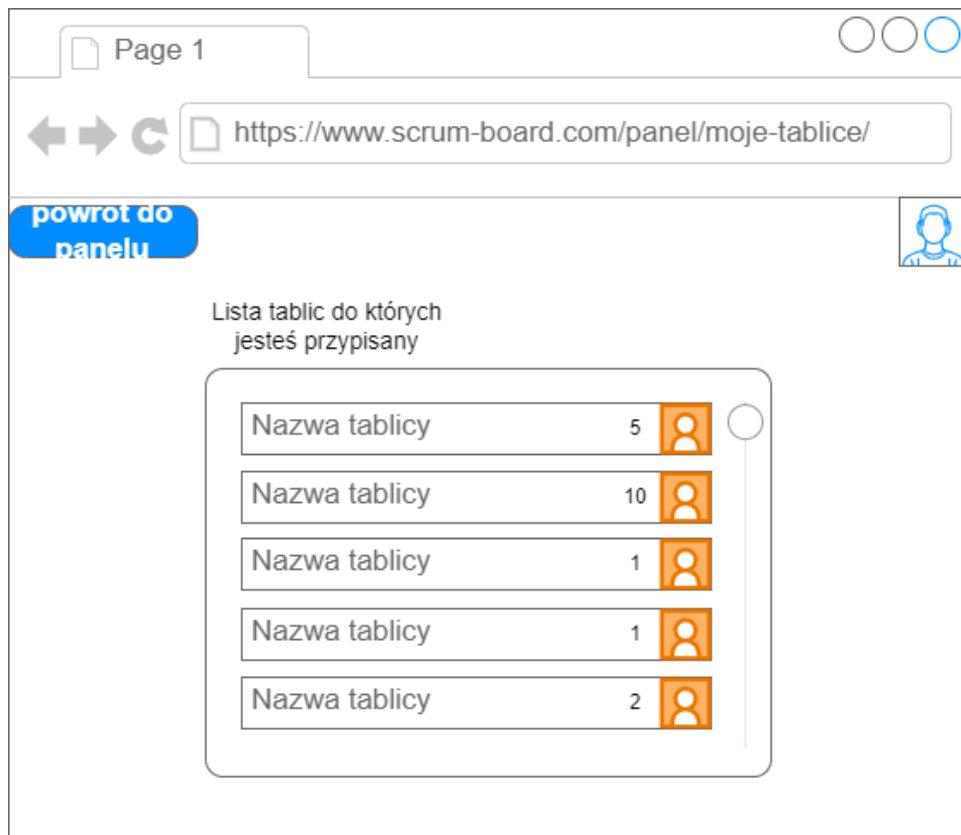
Page 1

https://www.scrum-board.com/panel/moje-tablice/

powrot do panelu

Lista tablic do których jesteś przypisany

Nazwa tablicy 5

Nazwa tablicy 10

Nazwa tablicy 1

Nazwa tablicy 1

Nazwa tablicy 2